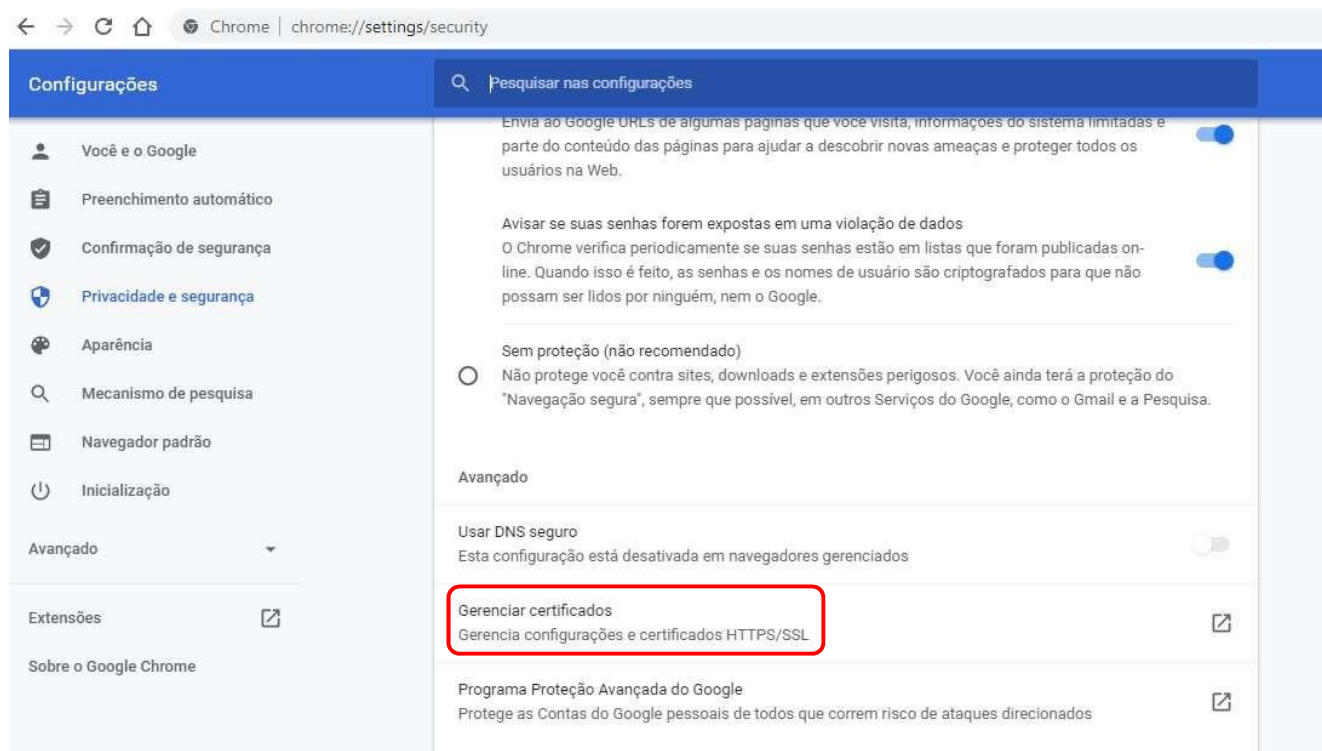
Chrome | chrome://settings/security

Configurações

Pesquisar nas configurações

Você e o Google
Preenchimento automático
Confirmação de segurança
Privacidade e segurança
Aparência
Mecanismo de pesquisa
Navegador padrão
Inicialização

Avançado

Extensões

Sobre o Google Chrome

Envia ao Google URLs de algumas páginas que você visita, informações do sistema limitadas e parte do conteúdo das páginas para ajudar a descobrir novas ameaças e proteger todos os usuários na Web.

Avisar se suas senhas forem expostas em uma violação de dados
O Chrome verifica periodicamente se suas senhas estão em listas que foram publicadas on-line. Quando isso é feito, as senhas e os nomes de usuário são criptografados para que não possam ser lidos por ninguém, nem o Google.

Sem proteção (não recomendado)
Não protege você contra sites, downloads e extensões perigosos. Você ainda terá a proteção do "Navegação segura", sempre que possível, em outros Serviços do Google, como o Gmail e a Pesquisa.

Avançado

Usar DNS seguro
Esta configuração está desativada em navegadores gerenciados

Gerenciar certificados
Gerencia configurações e certificados HTTPS/SSL

Programa Proteção Avançada do Google
Protege as Contas do Google pessoais de todos que correm risco de ataques direcionados